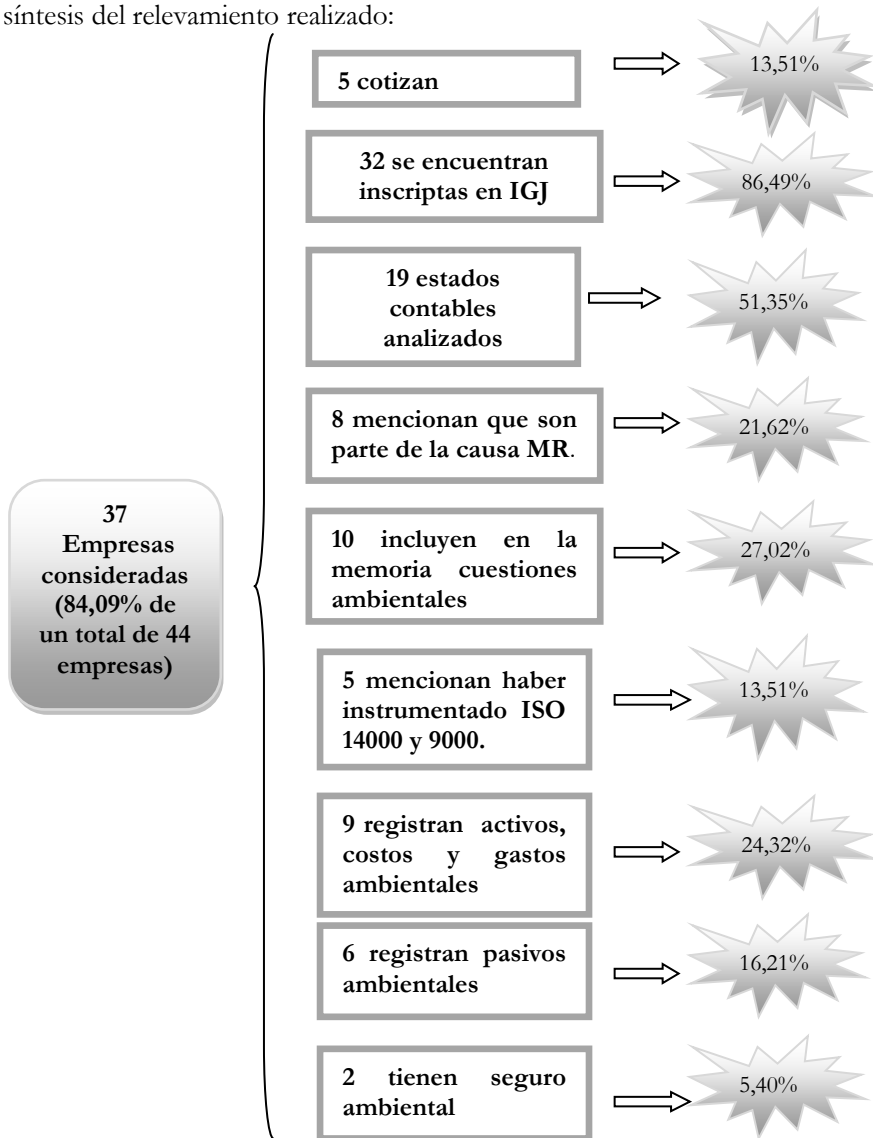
síntesis del relevamiento realizado:

37 Empresas consideradas (84,09% de un total de 44 empresas)

5 cotizan
13,51%

32 se encuentran inscriptas en IGJ
86,49%

19 estados contables analizados
51,35%

8 mencionan que son parte de la causa MR.
21,62%

10 incluyen en la memoria cuestiones ambientales
27,02%

5 mencionan haber instrumentado ISO 14000 y 9000.
13,51%

9 registran activos, costos y gastos ambientales
24,32%

6 registran pasivos ambientales
16,21%

2 tienen seguro ambiental
5,40%